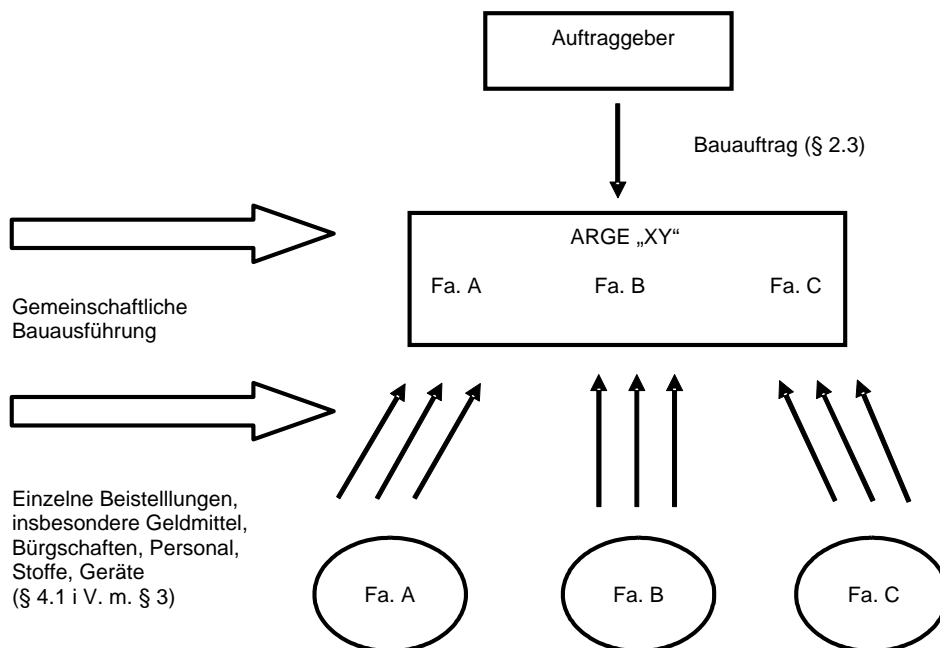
Auftraggeber

Bauauftrag (§ 2.3)

ARGE „XY“

Fa. A

Fa. B

Fa. C

Gemeinschaftliche Bauausführung

Einzelne Beistelllungen, insbesondere Geldmittel, Bürgschaften, Personal, Stoffe, Geräte (§ 4.1 i V. m. § 3)

Fa. A

Fa. B

Fa. C